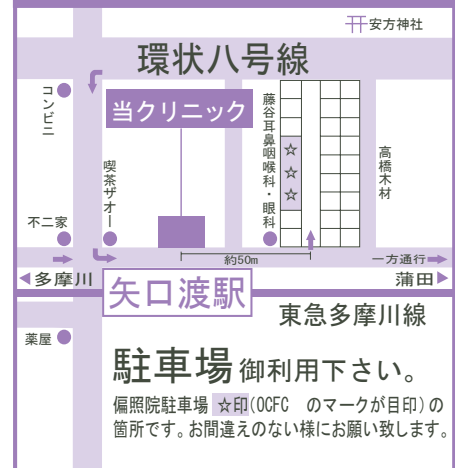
安方神社

環状八号線

コンビニ

当クリニック

藤谷耳鼻咽喉科・眼科

☆
☆
☆

高橋木材

喫茶ザオー

不二家

約50m

一方通行

多摩川

蒲田

矢口渡駅

東急多摩川線

薬屋

駐車場 御利用下さい。

偏照院駐車場 ☆印(OCFC のマークが目印)の箇所です。お間違えのない様にお願い致します。